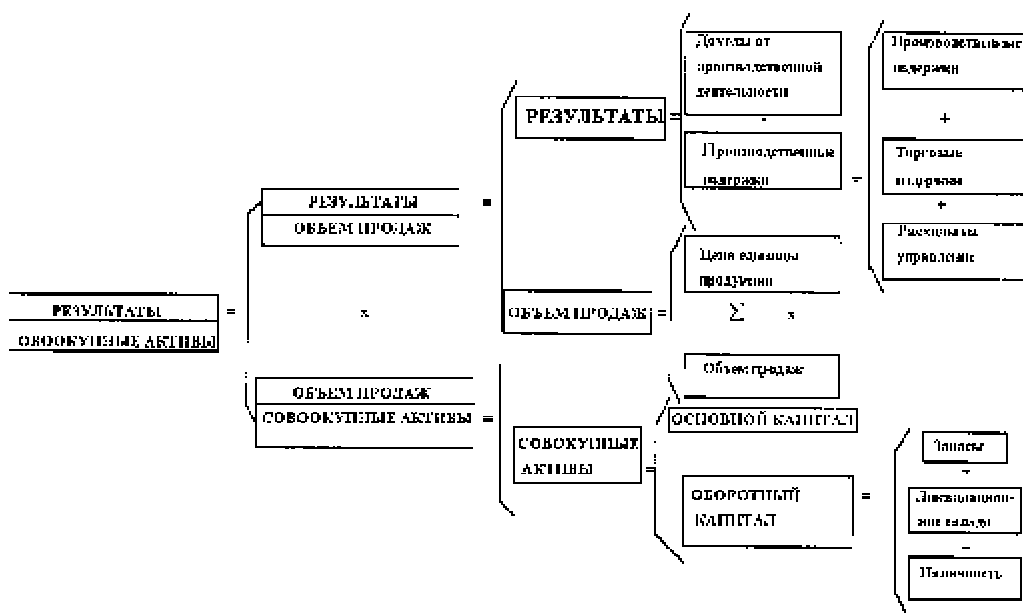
РЕЗУЛЬТАТЫ

СОВОКУПНЫЕ АКТИВЫ

=

РЕЗУЛЬТАТЫ

ОБЪЕМ ПРОДАЖ

=

x

ОБЪЕМ ПРОДАЖ

СОВОКУПНЫЕ АКТИВЫ

=

РЕЗУЛЬТАТЫ

=

Доходы от производственной деятельности

-

Производственные издержки

=

Производственные издержки

+

Торговые издержки

+

Расходы на управление

ОБЪЕМ ПРОДАЖ

=

Цена единицы продукции

$\sum$

x

Объем продаж

СОВОКУПНЫЕ АКТИВЫ

=

ОСНОВНОЙ КАПИТАЛ

ОБОРОТНЫЙ КАПИТАЛ

=

Запасы

+

Дебиторская задолженность

-

Наличность